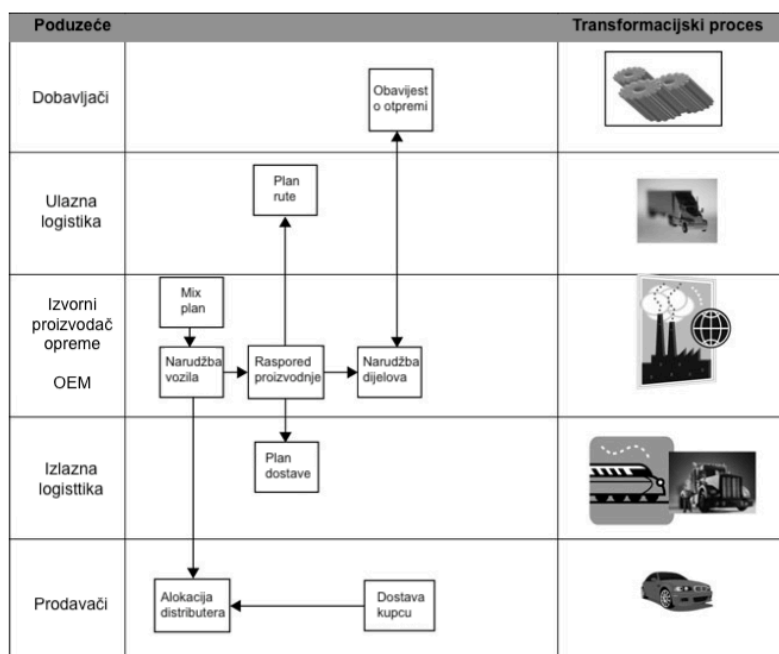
| Poduzeće | | Transformacijski proces |
|---|---|---|
| Dobavljači | Obavijest o otpremi | |
| Ulazna logistika | Plan rute | |
| Izvorni proizvođač opreme OEM | Mix plan; Narudžba vozila; Raspored proizvodnje; Narudžba dijelova | |
| Izlazna logisttika | Plan dostave | |
| Prodavači | Alokacija distributera; Dostava kupcu | |